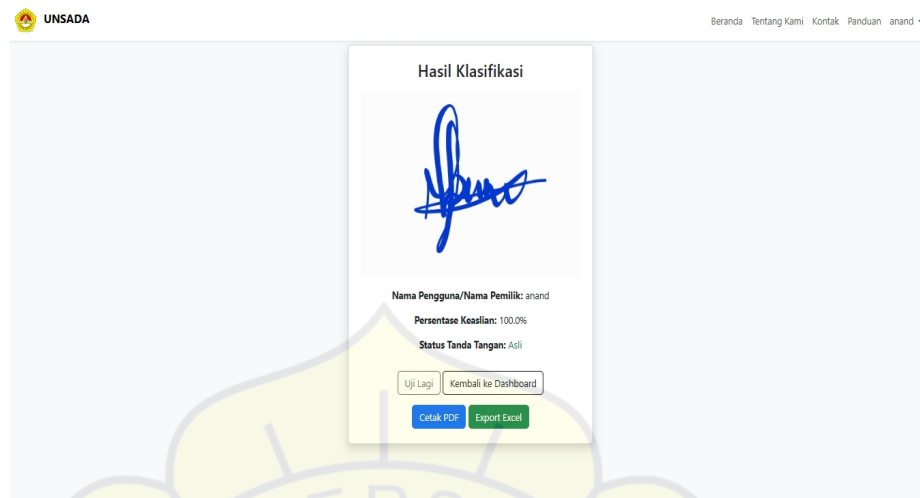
UNSADA

Beranda Tentang Kami Kontak Panduan anand

Hasil Klasifikasi

Nama Pengguna/Nama Pemilik: anand

Persentase Keaslian: 100.0%

Status Tanda Tangan: Asli

Uji Lagi Kembali ke Dashboard

Cetak PDF Export Excel